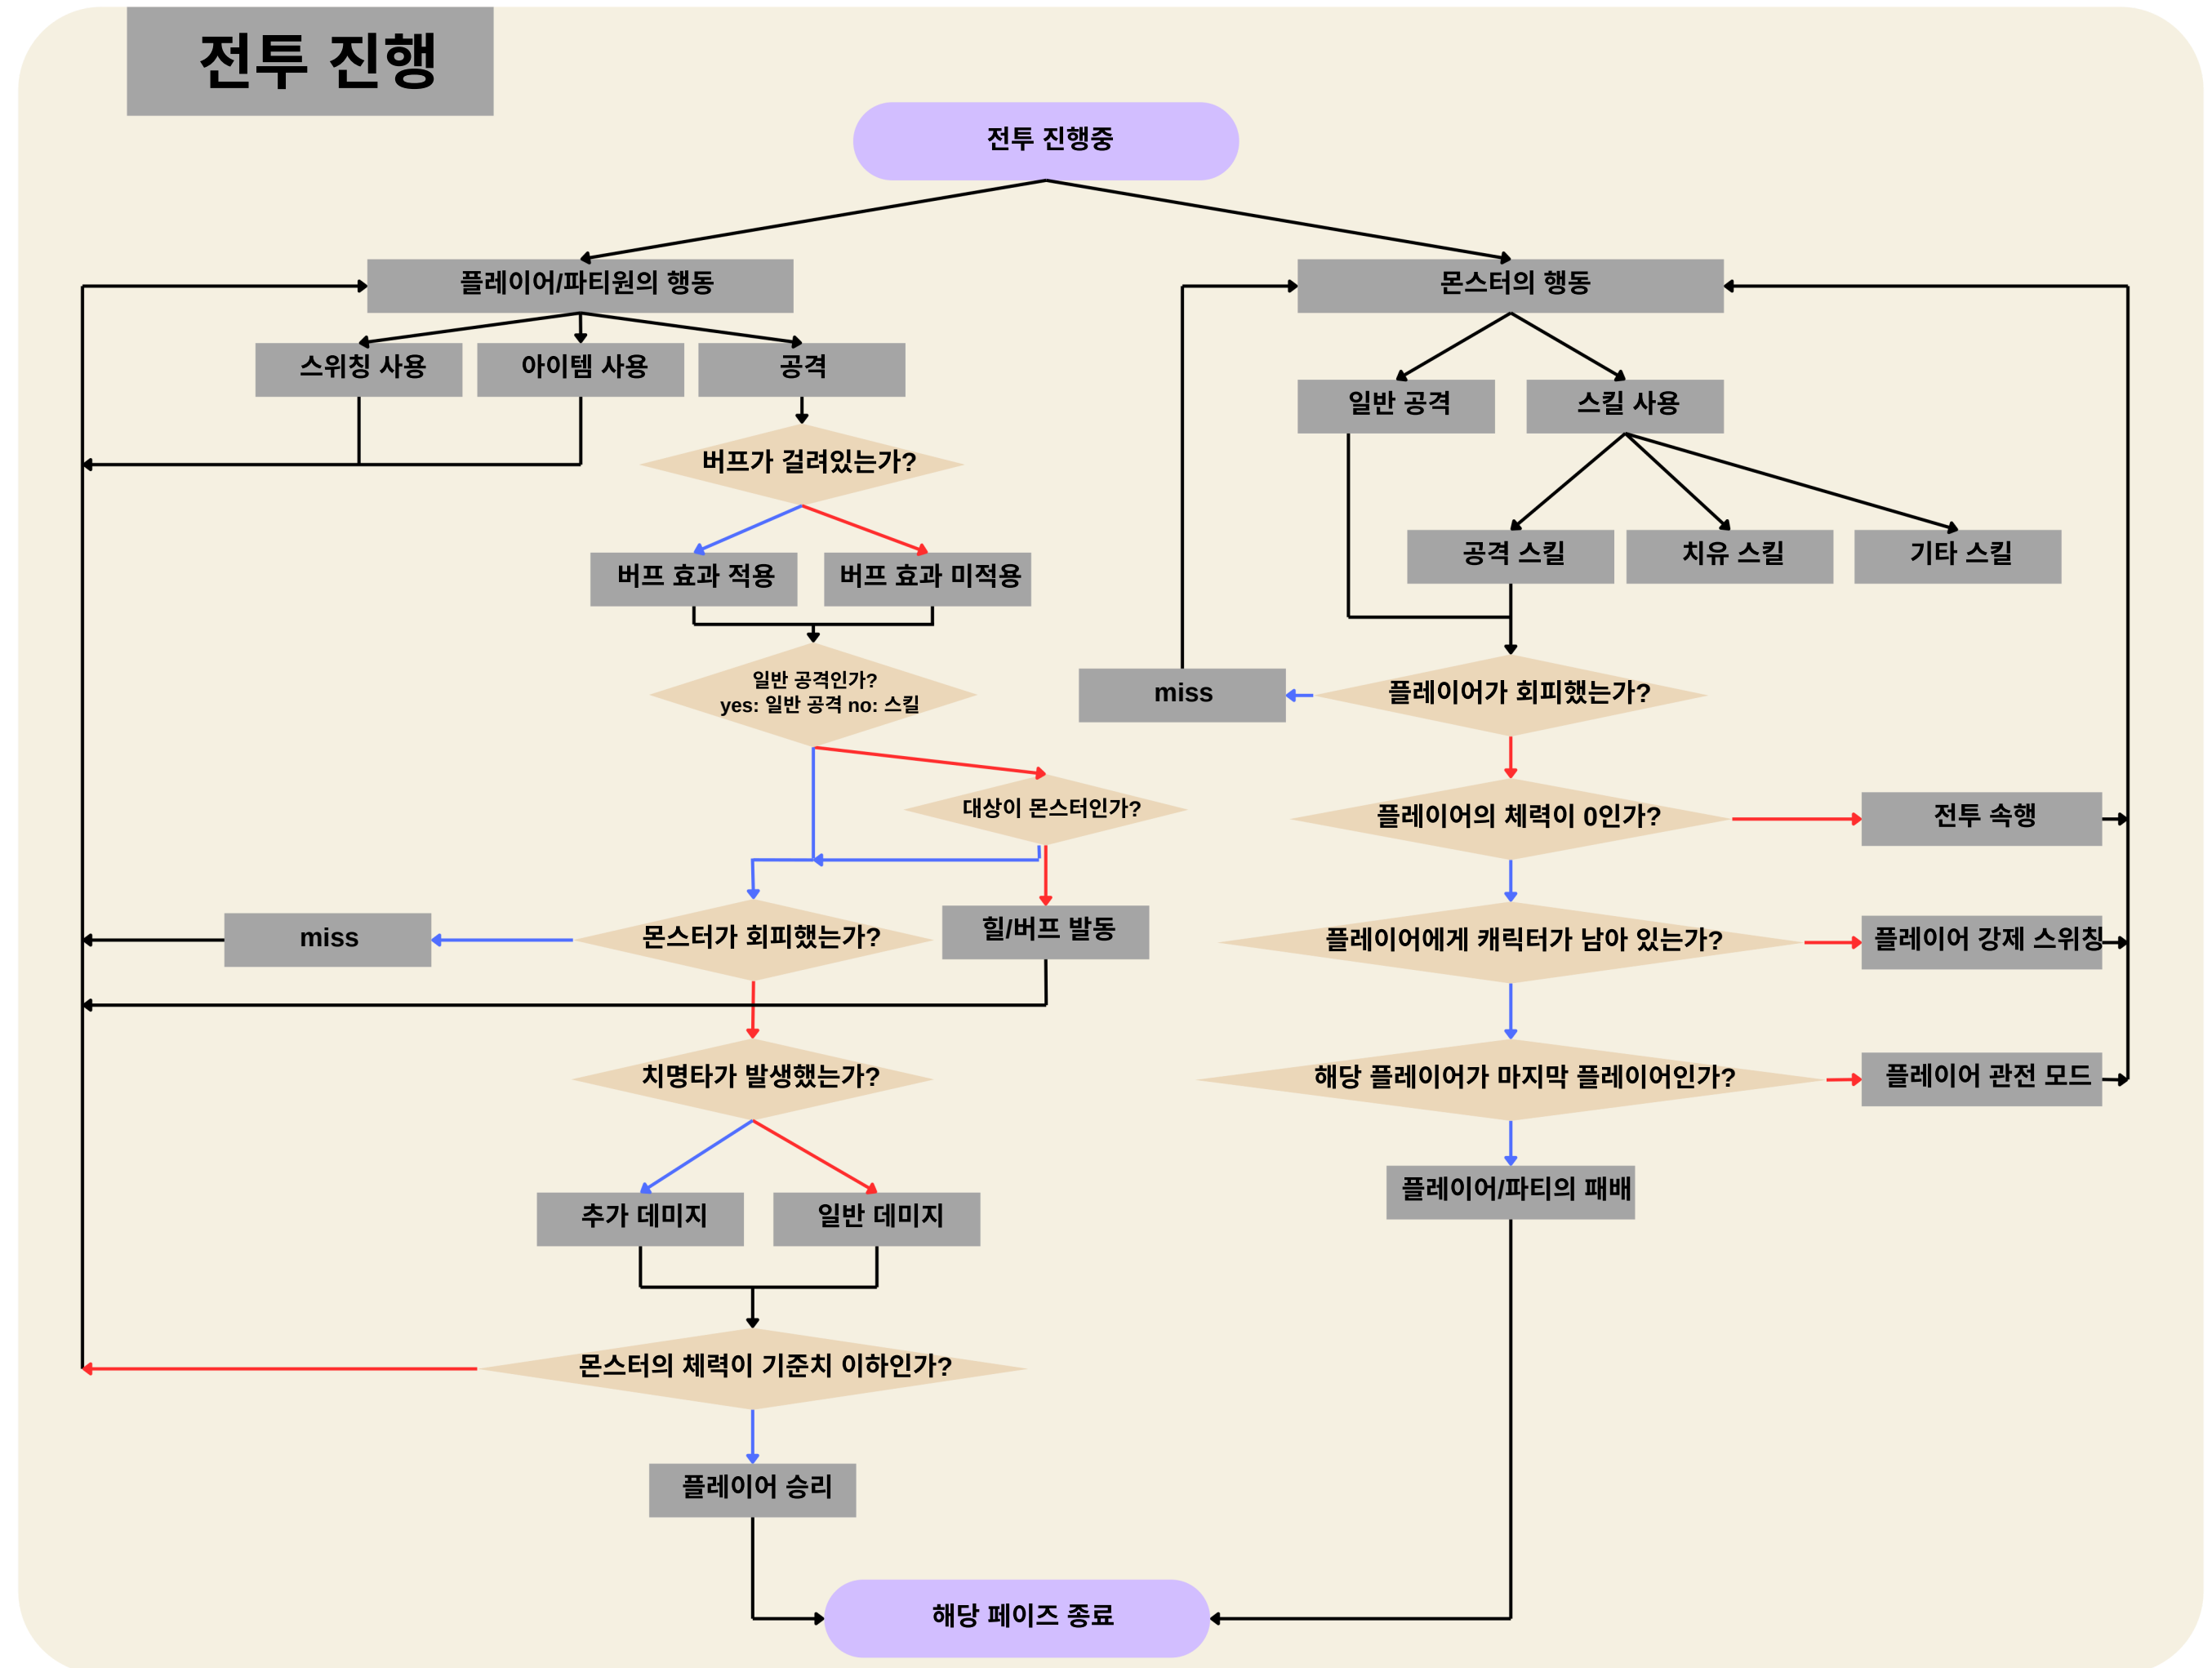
전투 진행

전투 진행중

플레이어/파티원의 행동

스위칭 사용

아이템 사용

공격

버프가 걸려있는가?

버프 효과 적용

버프 효과 미적용

일반 공격인가?
yes: 일반 공격 no: 스킬

대상이 몬스터인가?

몬스터가 회피했는가?

miss

힐/버프 발동

치명타가 발생했는가?

추가 데미지

일반 데미지

몬스터의 체력이 기준치 이하인가?

플레이어 승리

몬스터의 행동

일반 공격

스킬 사용

공격 스킬

치유 스킬

기타 스킬

miss

플레이어가 회피했는가?

플레이어의 체력이 0인가?

전투 속행

플레이어에게 캐릭터가 남아 있는가?

플레이어 강제 스위칭

해당 플레이어가 마지막 플레이어인가?

플레이어 관전 모드

플레이어/파티의 패배

해당 페이즈 종료